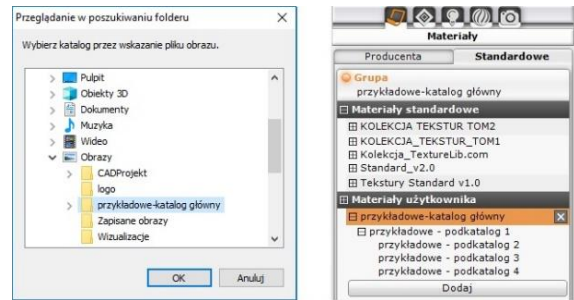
Przeglądanie w poszukiwaniu folderu

Wybierz katalog przez wskazanie pliku obrazu.

Pulpit
Obiekty 3D
Dokumenty
Muzyka
Wideo
Obrazy
CADProjekt
logo
przykładowe-katalog główny
Zapisane obrazy
Wizualizacje

OK
Anuluj

Materiały

Producenta
Standardowe

Grupa
przykładowe-katalog główny
Materiały standardowe
KOLEKCJA TEKSTUR TOM2
KOLEKCJA_TEKSTUR_TOM1
Kolekcja_TextureLib.com
Standard_v2.0
Tekstury Standard v1.0
Materiały użytkownika
przykładowe-katalog główny
przykładowe - podkatalog 1
przykładowe - podkatalog 2
przykładowe - podkatalog 3
przykładowe - podkatalog 4
Dodaj